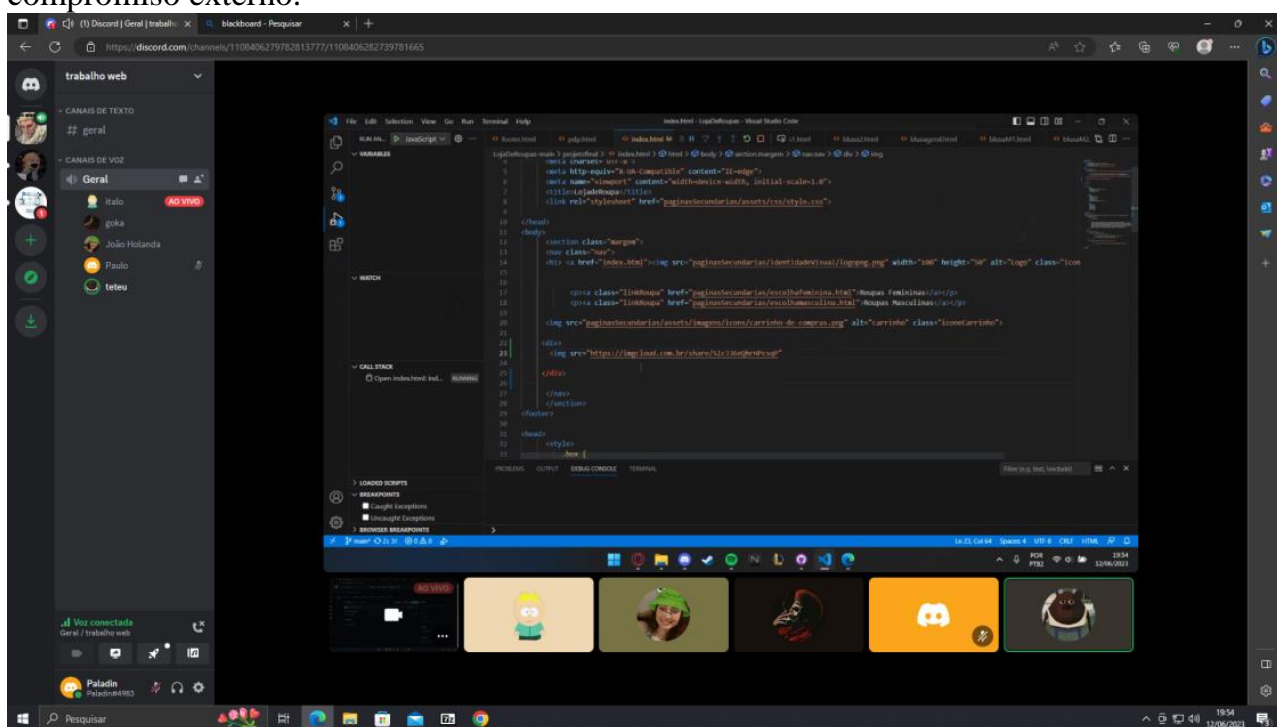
compromisso externo.

(1) Discord | Geral | trabalho
blackboard - Pesquisar
https://discord.com/channels/1108406279782813777/1108406282739781665

trabalho web
CANAIS DE TEXTO
# geral
CANAIS DE VOZ
Geral
Italo AO VIVO
goka
João Holanda
Paulo
teteu

Voz conectada
Geral / trabalho web
Paladin
Paladin#4983

File Edit Selection View Go Run Terminal Help
index.html - LojaDeRoupas - Visual Studio Code
RUN AN... JavaScript
VARIABLES
WATCH
CALL STACK
Open index.html: ind... RUNNING
LOADED SCRIPTS
BREAKPOINTS
Caught Exceptions
Uncaught Exceptions
BROWSER BREAKPOINTS

<meta http-equiv="X-UA-Compatible" content="IE=edge">
<meta name="viewport" content="width=device-width, initial-scale=1.0">
<title>LojadeRoupa</title>
<link rel="stylesheet" href="paginasSecundarias/assets/css/style.css">
</head>
<body>
<section class="margem">
<nav class="nav">
<h1><a href="index.html"><img src="paginasSecundarias/identidadeVisual/logopng.png" width="100" height="50" alt="Logo" class="icon
<p><a class="linkRoupa" href="paginasSecundarias/escolhaFeminina.html">Roupas Femininas</a></p>
<p><a class="linkRoupa" href="paginasSecundarias/escolhamasculina.html">Roupas Masculinas</a></p>
<img src="paginasSecundarias/assets/imagens/icons/carrinho-de-compras.png" alt="carrinho" class="iconeCarrinho">
<div>
<img src="https://imgcloud.com.br/share/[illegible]">
</div>
</nav>
</section>
</footer>
<head>
<style>
.box {

PROBLEMS OUTPUT DEBUG CONSOLE TERMINAL
Ln 23, Col 64 Spaces: 4 UTF-8 CRLF HTML
AO VIVO
Pesquisar
19:54
12/06/2023